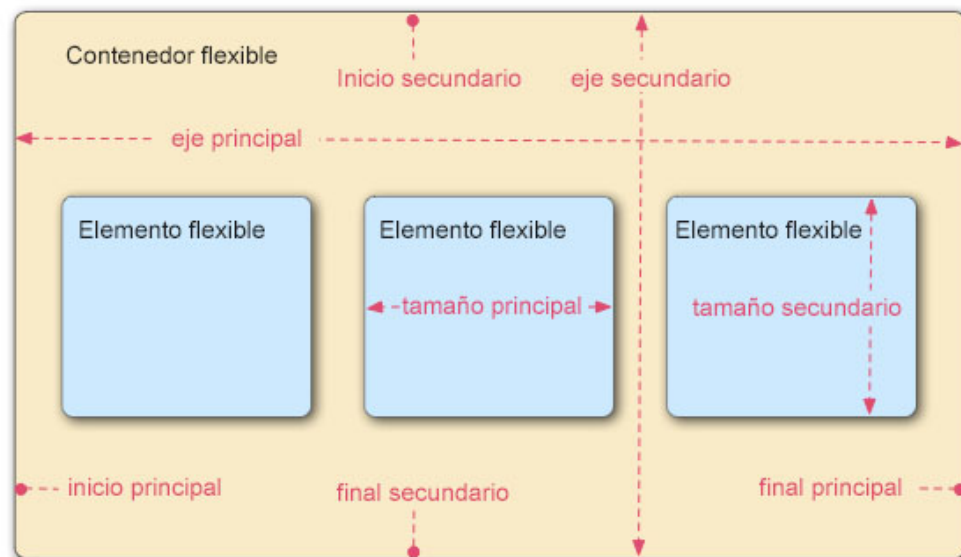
Contenedor flexible

Inicio secundario

eje secundario

eje principal

Elemento flexible

Elemento flexible

tamaño principal

Elemento flexible

tamaño secundario

inicio principal

final secundario

final principal